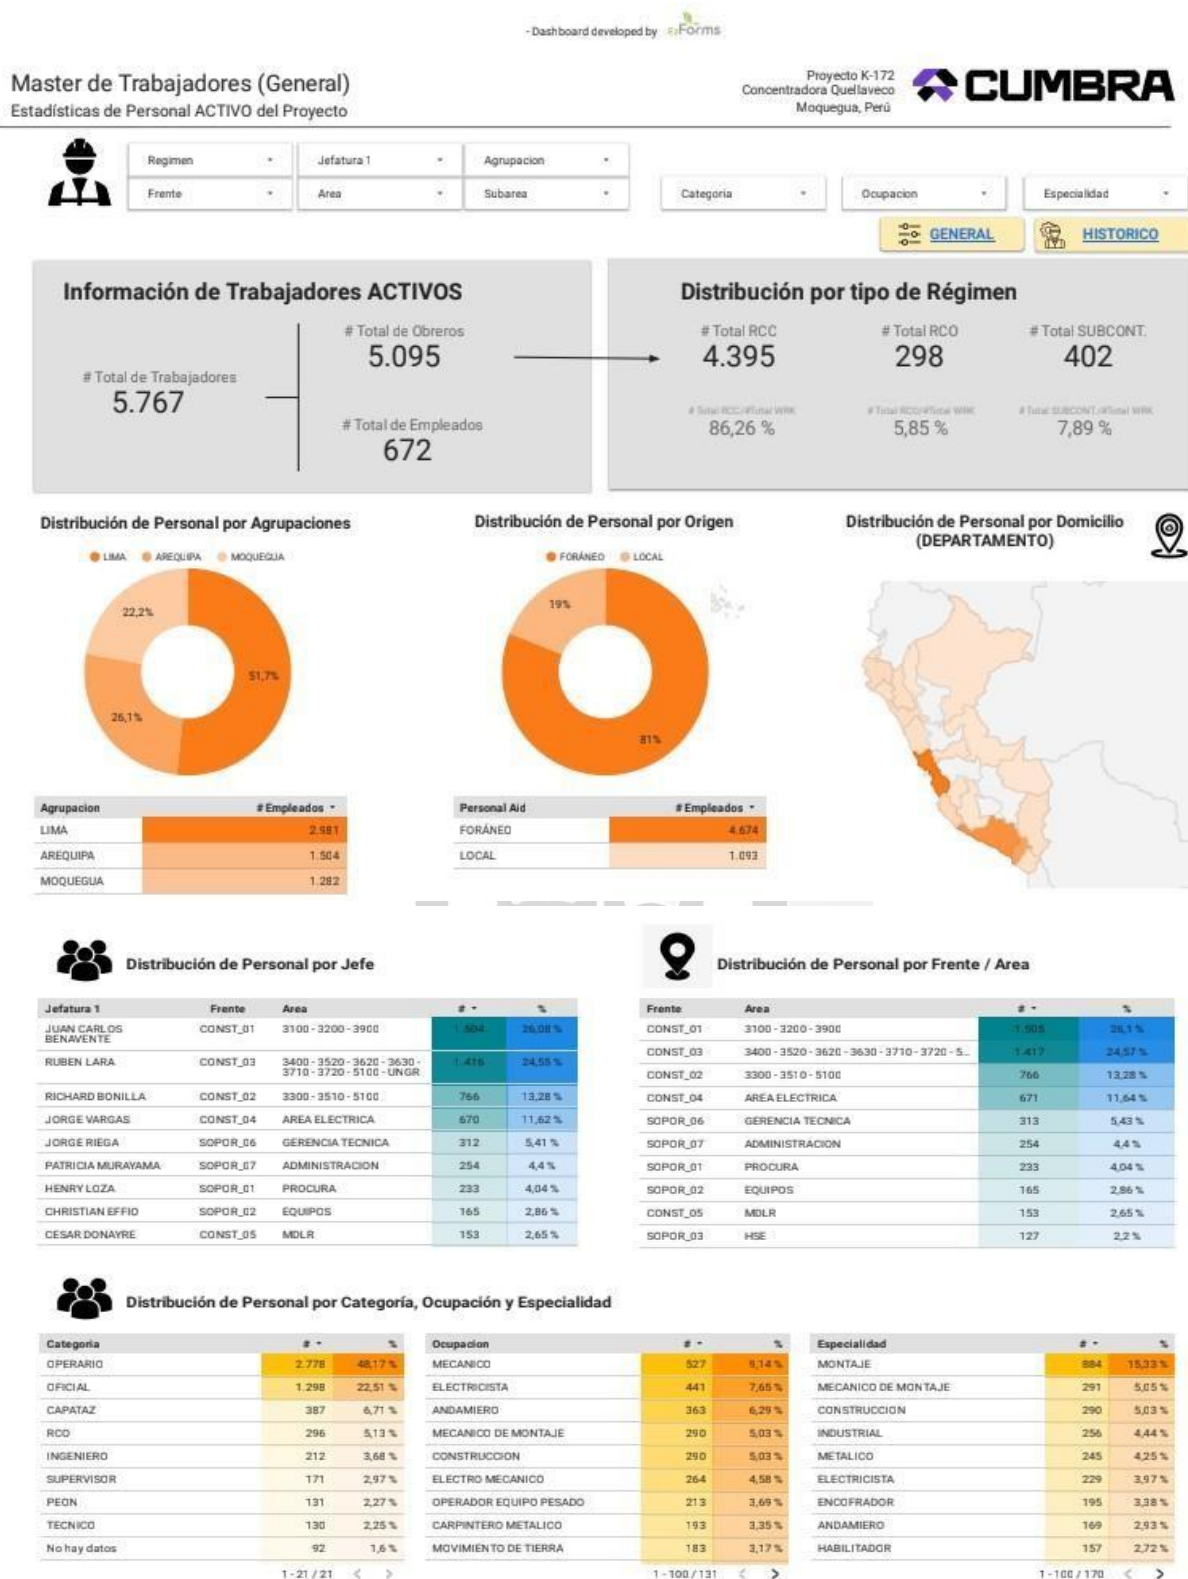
- Dashboard developed by ezForms

Master de Trabajadores (General)
Estadísticas de Personal ACTIVO del Proyecto

Proyecto K-172
Concentradora Quellaveco
Moquegua, Perú

CUMBRA

Regimen
Jefatura 1
Agrupacion
Frente
Area
Subarea
Categoria
Ocupacion
Especialidad

GENERAL
HISTORICO

Información de Trabajadores ACTIVOS

# Total de Trabajadores
5.767

# Total de Obreros
5.095

# Total de Empleados
672

Distribución por tipo de Régimen

# Total RCC
4.395

# Total RCO
298

# Total SUBCONT.
402

# Total RCC/#Total WRK
86,26 %

# Total RCO/#Total WRK
5,85 %

# Total SUBCONT./#Total WRK
7,89 %

Distribución de Personal por Agrupaciones

LIMA AREQUIPA MOQUEGUA

22,2%
51,7%
26,1%

| Agrupacion | # Empleados |
|---|---|
| LIMA | 2.981 |
| AREQUIPA | 1.504 |
| MOQUEGUA | 1.282 |

Distribución de Personal por Origen

FORÁNEO LOCAL

19%
81%

| Personal Aid | # Empleados |
|---|---|
| FORÁNEO | 4.674 |
| LOCAL | 1.093 |

Distribución de Personal por Domicilio (DEPARTAMENTO)

Distribución de Personal por Jefe

| Jefatura 1 | Frente | Area | # | % |
|---|---|---|---|---|
| JUAN CARLOS BENAVENTE | CONST_01 | 3100 - 3200 - 3900 | 1.504 | 26,08 % |
| RUBEN LARA | CONST_03 | 3400 - 3520 - 3620 - 3630 - 3710 - 3720 - 5100 - UNGR | 1.416 | 24,55 % |
| RICHARD BONILLA | CONST_02 | 3300 - 3510 - 5100 | 766 | 13,28 % |
| JORGE VARGAS | CONST_04 | AREA ELECTRICA | 670 | 11,62 % |
| JORGE RIEGA | SOPOR_06 | GERENCIA TECNICA | 312 | 5,41 % |
| PATRICIA MURAYAMA | SOPOR_07 | ADMINISTRACION | 254 | 4,4 % |
| HENRY LOZA | SOPOR_01 | PROCURA | 233 | 4,04 % |
| CHRISTIAN EFFIO | SOPOR_02 | EQUIPOS | 165 | 2,86 % |
| CESAR DONAYRE | CONST_05 | MDLR | 153 | 2,65 % |

Distribución de Personal por Frente / Area

| Frente | Area | # | % |
|---|---|---|---|
| CONST_01 | 3100 - 3200 - 3900 | 1.505 | 26,1 % |
| CONST_03 | 3400 - 3520 - 3620 - 3630 - 3710 - 3720 - 5... | 1.417 | 24,57 % |
| CONST_02 | 3300 - 3510 - 5100 | 766 | 13,28 % |
| CONST_04 | AREA ELECTRICA | 671 | 11,64 % |
| SOPOR_06 | GERENCIA TECNICA | 313 | 5,43 % |
| SOPOR_07 | ADMINISTRACION | 254 | 4,4 % |
| SOPOR_01 | PROCURA | 233 | 4,04 % |
| SOPOR_02 | EQUIPOS | 165 | 2,86 % |
| CONST_05 | MDLR | 153 | 2,65 % |
| SOPOR_03 | HSE | 127 | 2,2 % |

Distribución de Personal por Categoría, Ocupación y Especialidad

| Categoria | # | % |
|---|---|---|
| OPERARIO | 2.778 | 48,17 % |
| OFICIAL | 1.298 | 22,51 % |
| CAPATAZ | 387 | 6,71 % |
| RCO | 296 | 5,13 % |
| INGENIERO | 212 | 3,68 % |
| SUPERVISOR | 171 | 2,97 % |
| PEON | 131 | 2,27 % |
| TECNICO | 130 | 2,25 % |
| No hay datos | 92 | 1,6 % |

1 - 21 / 21

| Ocupacion | # | % |
|---|---|---|
| MECANICO | 527 | 9,14 % |
| ELECTRICISTA | 441 | 7,65 % |
| ANDAMIERO | 363 | 6,29 % |
| MECANICO DE MONTAJE | 290 | 5,03 % |
| CONSTRUCCION | 290 | 5,03 % |
| ELECTRO MECANICO | 264 | 4,58 % |
| OPERADOR EQUIPO PESADO | 213 | 3,69 % |
| CARPINTERO METALICO | 193 | 3,35 % |
| MOVIMIENTO DE TIERRA | 183 | 3,17 % |

1 - 100 / 131

| Especialidad | # | % |
|---|---|---|
| MONTAJE | 884 | 15,33 % |
| MECANICO DE MONTAJE | 291 | 5,05 % |
| CONSTRUCCION | 290 | 5,03 % |
| INDUSTRIAL | 256 | 4,44 % |
| METALICO | 245 | 4,25 % |
| ELECTRICISTA | 229 | 3,97 % |
| ENCOFRADOR | 195 | 3,38 % |
| ANDAMIERO | 169 | 2,93 % |
| HABILITADOR | 157 | 2,72 % |

1 - 100 / 170